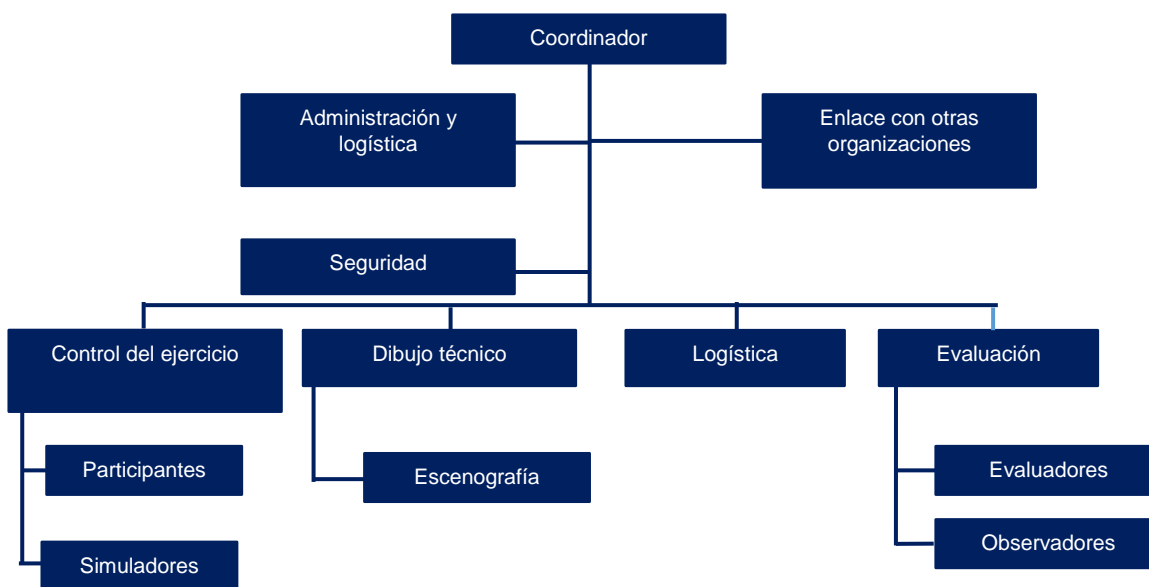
Coordinador

Administración y logística

Enlace con otras organizaciones

Seguridad

Control del ejercicio

Dibujo técnico

Logística

Evaluación

Participantes

Escenografía

Evaluadores

Observadores

Simuladores